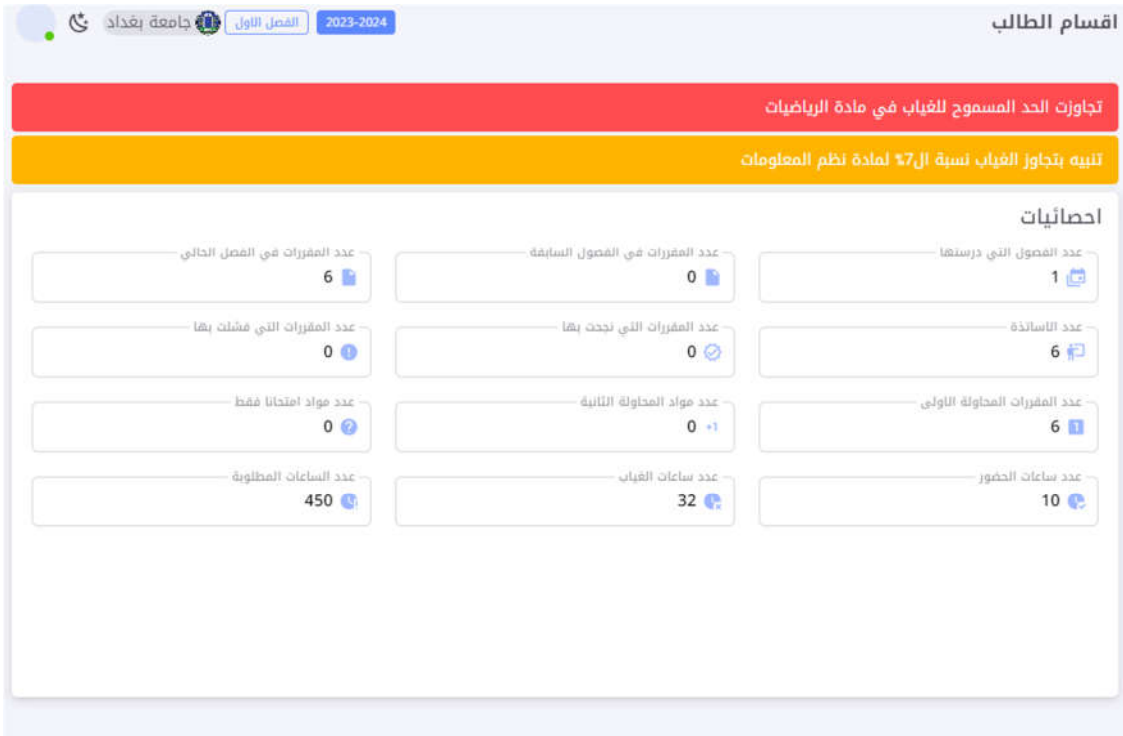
اقسام الطالب

2023-2024 الفصل الاول جامعة بغداد

تجاوزت الحد المسموح للغياب في مادة الرياضيات

تنبيه بتجاوز الغياب نسبة ال7% لمادة نظم المعلومات

احصائيات

عدد الفصول التي درستها
1

عدد المقررات في الفصول السابقة
0

عدد المقررات في الفصل الحالي
6

عدد الاساتذة
6

عدد المقررات التي نجحت بها
0

عدد المقررات التي فشلت بها
0

عدد المقررات المحاولة الاولى
6

عدد مواد المحاولة الثانية
0

عدد مواد امتحانا فقط
0

عدد ساعات الحضور
10

عدد ساعات الغياب
32

عدد الساعات المطلوبة
450